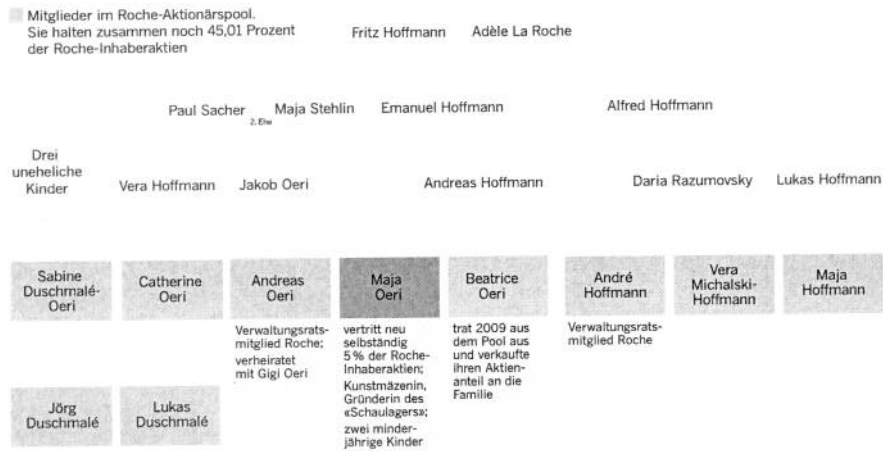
Mitglieder im Roche-Aktionärspool. Sie halten zusammen noch 45,01 Prozent der Roche-Inhaberaktien

Fritz Hoffmann

Adèle La Roche

Paul Sacher

2. Ehe

Maja Stehlin

Emanuel Hoffmann

Alfred Hoffmann

Drei uneheliche Kinder

Vera Hoffmann

Jakob Oeri

Andreas Hoffmann

Daria Razumovsky

Lukas Hoffmann

Sabine Duschmalé-Oeri

Catherine Oeri

Andreas Oeri

Verwaltungsratsmitglied Roche; verheiratet mit Gigi Oeri

Maja Oeri

vertritt neu selbständig 5% der Roche-Inhaberaktien; Kunstmäzenin, Gründerin des «Schaulagers»; zwei minderjährige Kinder

Beatrice Oeri

trat 2009 aus dem Pool aus und verkaufte ihren Aktienanteil an die Familie

André Hoffmann

Verwaltungsratsmitglied Roche

Vera Michalski-Hoffmann

Maja Hoffmann

Jörg Duschmalé

Lukas Duschmalé